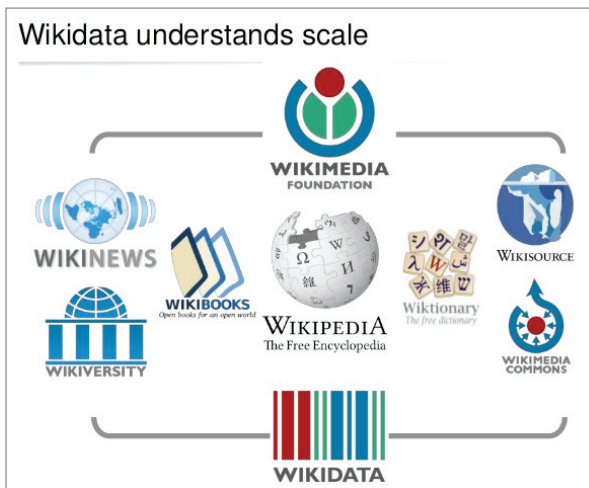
Wikidata understands scale

WIKIMEDIA
FOUNDATION

WIKINEWS

WIKIVERSITY

WIKIBOOKS
Open books for an open world

WIKIPEDIA
The Free Encyclopedia

Wiktionary
The free dictionary

WIKISOURCE

WIKIMEDIA
COMMONS

WIKIDATA